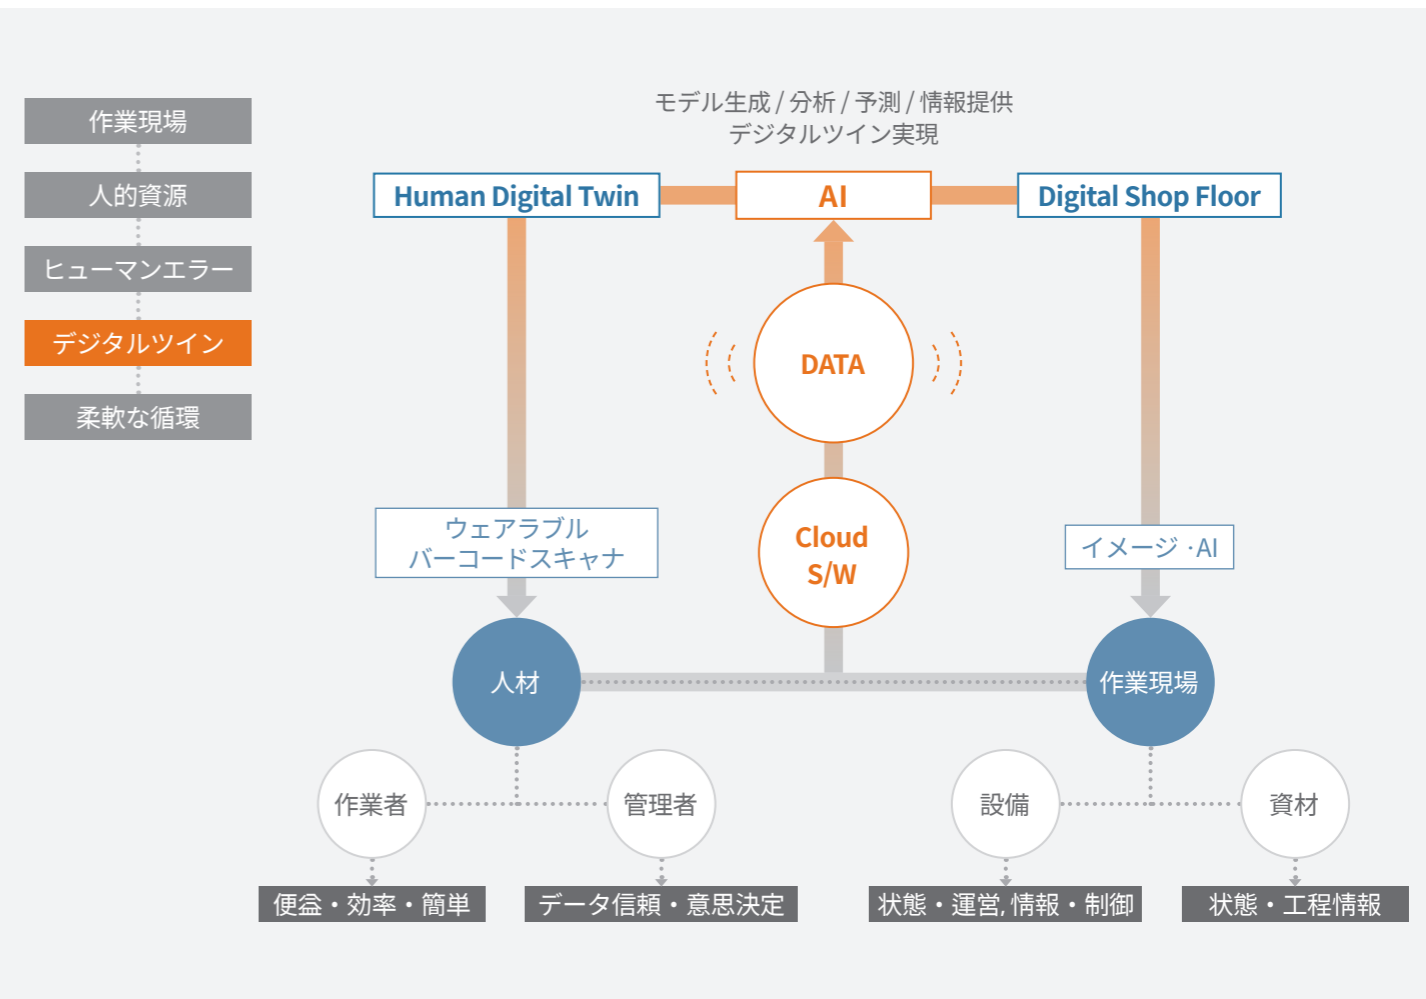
作業現場

人的資源

ヒューマンエラー

デジタルツイン

柔軟な循環

モデル生成 / 分析 / 予測 / 情報提供
デジタルツイン実現

Human Digital Twin

AI

Digital Shop Floor

DATA

Cloud
S/W

ウェアラブル
バーコードスキャナ

イメージ ·AI

人材

作業現場

作業者

管理者

設備

資材

便益・効率・簡単

データ信頼・意思決定

状態・運営, 情報・制御

状態・工程情報